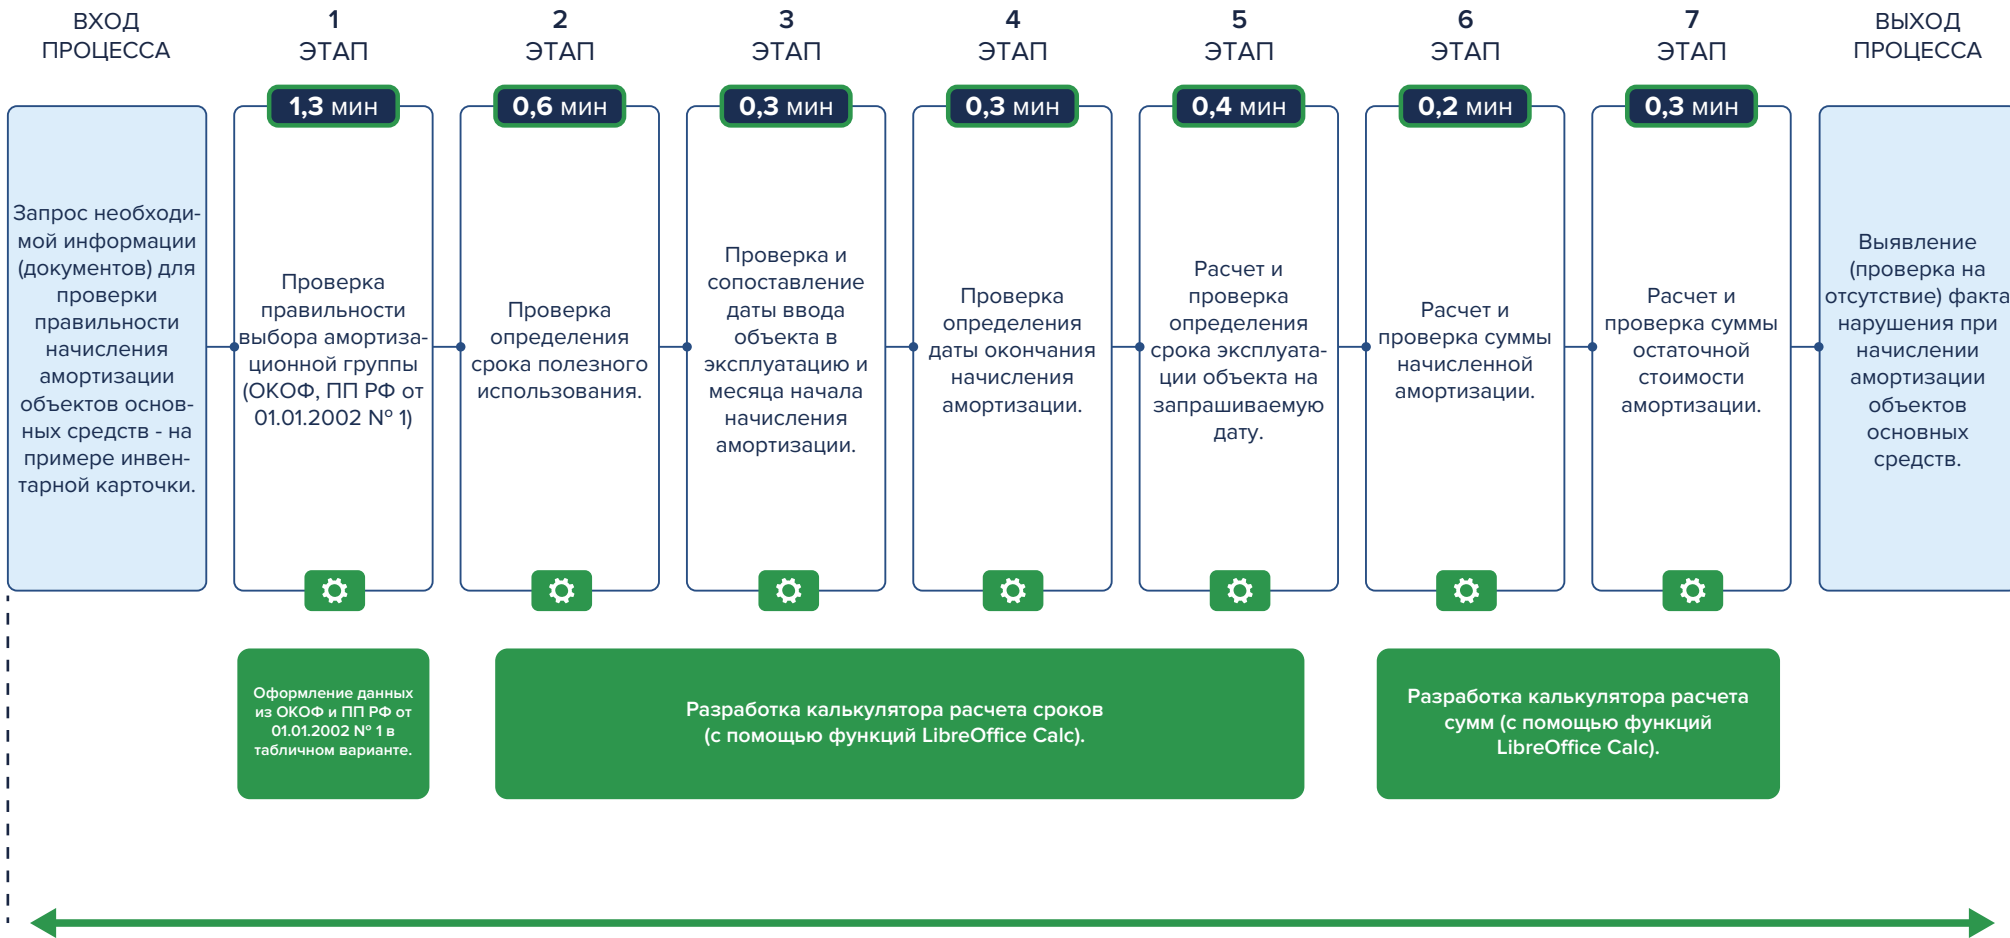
ВХОД ПРОЦЕССА

1 ЭТАП

2 ЭТАП

3 ЭТАП

4 ЭТАП

5 ЭТАП

6 ЭТАП

7 ЭТАП

ВЫХОД ПРОЦЕССА

Запрос необходимой информации (документов) для проверки правильности начисления амортизации объектов основных средств - на примере инвентарной карточки.

1,3 мин

Проверка правильности выбора амортизационной группы (ОКОФ, ПП РФ от 01.01.2002 № 1)

0,6 мин

Проверка определения срока полезного использования.

0,3 мин

Проверка и сопоставление даты ввода объекта в эксплуатацию и месяца начала начисления амортизации.

0,3 мин

Проверка определения даты окончания начисления амортизации.

0,4 мин

Расчет и проверка определения срока эксплуатации объекта на запрашиваемую дату.

0,2 мин

Расчет и проверка суммы начисленной амортизации.

0,3 мин

Расчет и проверка суммы остаточной стоимости амортизации.

Выявление (проверка на отсутствие) факта нарушения при начислении амортизации объектов основных средств.

Оформление данных из ОКОФ и ПП РФ от 01.01.2002 № 1 в табличном варианте.

Разработка калькулятора расчета сроков (с помощью функций LibreOffice Calc).

Разработка калькулятора расчета сумм (с помощью функций LibreOffice Calc).